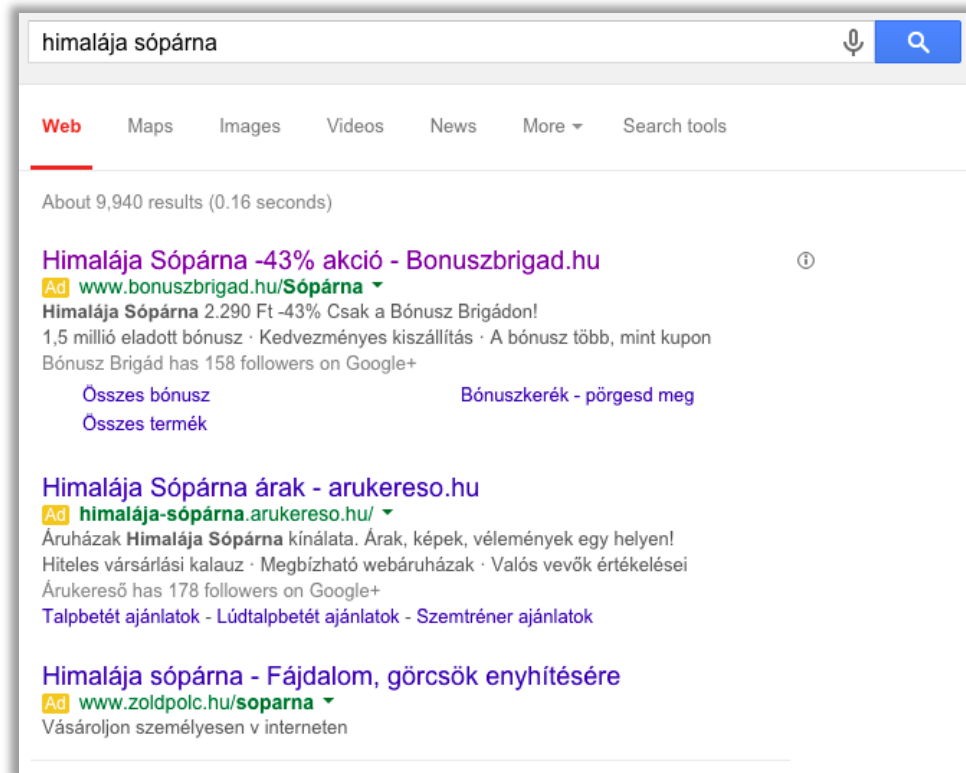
himalája sópárna

Web Maps Images Videos News More Search tools

About 9,940 results (0.16 seconds)

Himalája Sópárna -43% akció - Bonuszbrigad.hu
Ad www.bonuszbrigad.hu/Sópárna
Himalája Sópárna 2.290 Ft -43% Csak a Bónusz Brigádon!
1,5 millió eladott bónusz · Kedvezményes kiszállítás · A bónusz több, mint kupon
Bónusz Brigád has 158 followers on Google+
Összes bónusz
Bónuszkerék - pörgesd meg
Összes termék

Himalája Sópárna árak - arukereso.hu
Ad himalája-sópárna.arukereso.hu/
Áruházak Himalája Sópárna kínálata. Árak, képek, vélemények egy helyen!
Hiteles várárlási kalauz · Megbízható webáruházak · Valós vevők értékelései
Árukereső has 178 followers on Google+
Talpbetét ajánlatok - Lúdtalpbetét ajánlatok - Szemtréner ajánlatok

Himalája sópárna - Fájdalom, görcsök enyhítésére
Ad www.zoldpolc.hu/soparna
Vásároljon személyesen v interneten